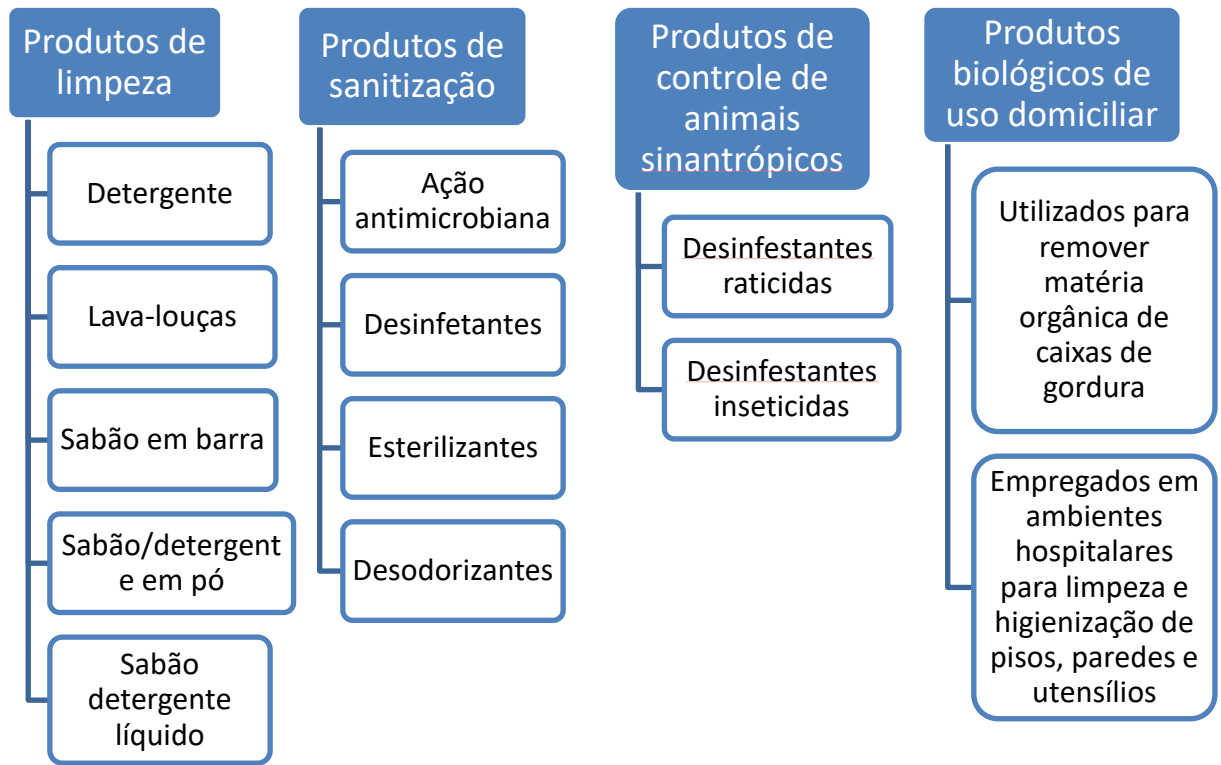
Produtos de limpeza

Detergente

Lava-louças

Sabão em barra

Sabão/detergent e em pó

Sabão detergente líquido

Produtos de sanitização

Ação antimicrobiana

Desinfetantes

Esterilizantes

Desodorizantes

Produtos de controle de animais sinantrópicos

Desinfestantes raticidas

Desinfestantes inseticidas

Produtos biológicos de uso domiciliar

Utilizados para remover matéria orgânica de caixas de gordura

Empregados em ambientes hospitalares para limpeza e higienização de pisos, paredes e utensílios